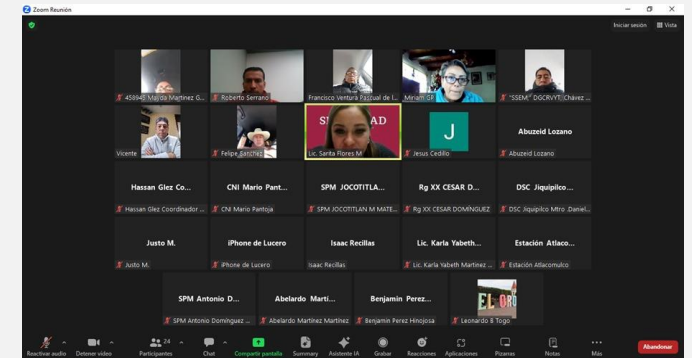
Zoom Reunión

Iniciar sesión
Vista

458945 Majida Martinez G...
Roberto Serrano
Francisco Ventura Pascual de l...
Miriam CF
"SSEM" DGCRVYT Chávez ...

Vicente
Felipe Sanchez
SI DAD
Lic. Sarita Flores M
J
Jesus Cedillo
Abuzeid Lozano
Abuzeid Lozano

Hassan Glez Co...
Hassan Glez Coordinador ...
CNI Mario Pant...
CNI Mario Pantoja
SPM JOCOTITLA...
SPM JOCOTITLAN M MATE...
Rg XX CESAR D...
Rg XX CESAR DOMINGUEZ
DSC Jiquipilco...
DSC Jiquipilco Mtro .Daniel...

Justo M.
Justo M.
iPhone de Lucero
iPhone de Lucero
Isaac Recillas
Isaac Recillas
Lic. Karla Yabeth...
Lic. Karla Yabeth Martinez ...
Estación Atlaco...
Estación Atlacomulco

SPM Antonio D...
SPM Antonio Dominguez ...
Abelardo Marti...
Abelardo Martinez Martinez
Benjamin Perez...
Benjamin Perez Hinojosa
EL ORO
Leonardo B Togo

Reactivar audio
Detener vídeo
Participantes 24
Chat
Compartir pantalla
Summary
Asistente IA
Grabar
Reacciones
Aplicaciones
Pizarras
Notas
Más
Abandonar